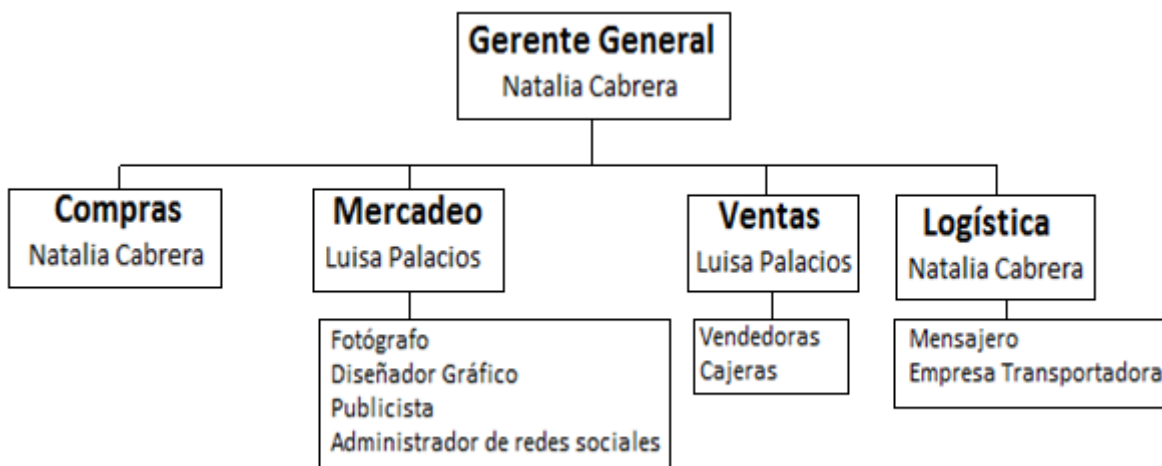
Gerente General
Natalia Cabrera

Compras
Natalia Cabrera

Mercadeo
Luisa Palacios

Fotógrafo
Diseñador Gráfico
Publicista
Administrador de redes sociales

Ventas
Luisa Palacios

Vendedoras
Cajeras

Logística
Natalia Cabrera

Mensajero
Empresa Transportadora